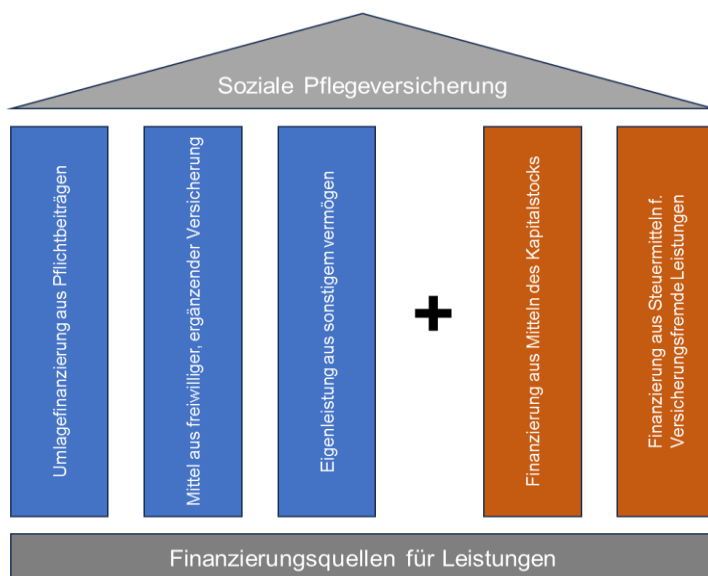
Soziale Pflegeversicherung

Umlagefinanzierung aus Pflichtbeiträgen

Mittel aus freiwilliger, ergänzender Versicherung

Eigenleistung aus sonstigem vermögen

+

Finanzierung aus Mitteln des Kapitalstocks

Finanzierung aus Steuermitteln f. Versicherungsfremde Leistungen

Finanzierungsquellen für Leistungen